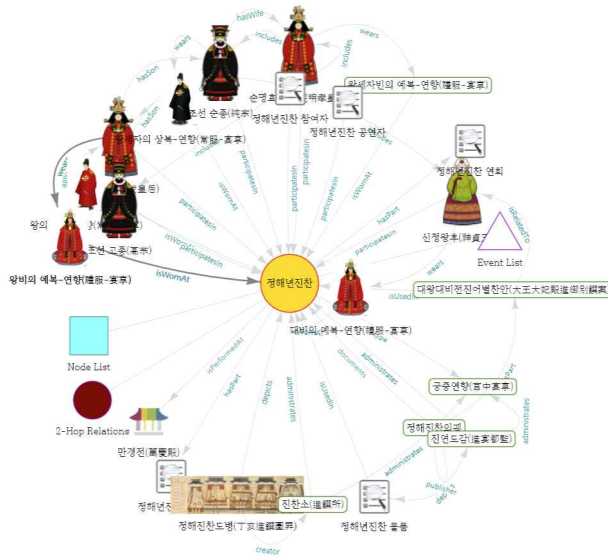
hasWife
wears
includes
includes
hasSon
hasSon
왕세자빈의 예복-연향(禮服-宴享)
순명효
정해년진찬 참여자
정해년진찬 공연자
조선 순종(純宗)
세자의 상복-연향(常服-宴享)
includes
participatesIn
isWornAt
participatesIn
participatesIn
hasPart
정해년진찬 연회
(皇后)
participatesIn
isWornAt
isRelatedTo
신정왕후(神貞王后)
participatesIn
왕의
조선 고종(高宗)
isWornAt
participatesIn
Event List
왕비의 예복-연향(禮服-宴享)
정해년진찬
wears
isUsedIn
대왕대비전진어별찬안(大王大妃殿進御別饌案)
대비의 예복-연향(禮服-宴享)
Node List
isPerformedAt
hasType
documents
administrates
2-Hop Relations
hasPart
depicts
administrates
isUsedIn
궁중연향(宮中宴享)
hasPart
만경전(萬慶殿)
정해진찬의궤
administrates
진연도감(進宴都監)
administrates
publisher
정해년진
진찬소(進饌所)
정해진찬도병(丁亥進饌圖屛)
정해년진찬 물품
creator